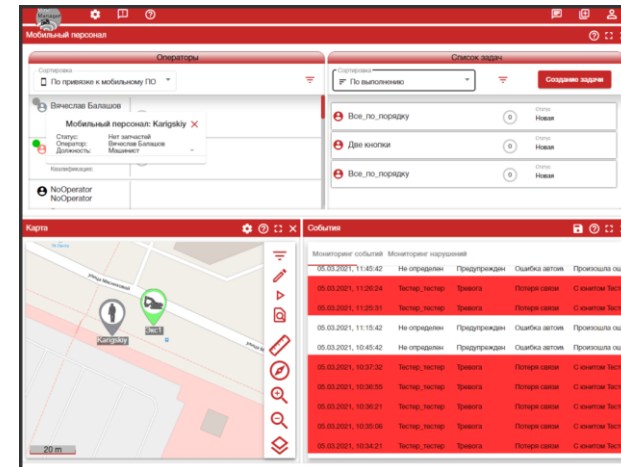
Мобильный персонал

Операторы

Сортировка
По привязке к мобильному ПО

Вячеслав Балашов

Мобильный персонал: Karigskiy ✕
Статус: Нет запчастей
Оператор: Вячеслав Балашов
Должность: Машинист
Квалификация:

NoOperator
NoOperator

Список задач

Сортировка
По выполнению

Создание задачи

Все_по_порядку
0
Статус
Новая

Две кнопки
0
Статус
Новая

Все_по_порядку
0
Статус
Новая

Карта

Karigskiy
Экс1
20 m

События

| Мониторинг событий | Мониторинг нарушений | | | |
|---|---|---|---|---|
| 05.03.2021, 11:45:42 | Не определен | Предупрежден | Ошибка автом | Произошла ош |
| 05.03.2021, 11:26:24 | Тестер_тестер | Тревога | Потеря связи | С юнитом Тест |
| 05.03.2021, 11:25:31 | Тестер_тестер | Тревога | Потеря связи | С юнитом Тест |
| 05.03.2021, 11:15:42 | Не определен | Предупрежден | Ошибка автом | Произошла ош |
| 05.03.2021, 10:45:42 | Не определен | Предупрежден | Ошибка автом | Произошла ош |
| 05.03.2021, 10:37:32 | Тестер_тестер | Тревога | Потеря связи | С юнитом Тест |
| 05.03.2021, 10:36:59 | Тестер_тестер | Тревога | Потеря связи | С юнитом Тест |
| 05.03.2021, 10:36:21 | Тестер_тестер | Тревога | Потеря связи | С юнитом Тест |
| 05.03.2021, 10:35:06 | Тестер_тестер | Тревога | Потеря связи | С юнитом Тест |
| 05.03.2021, 10:34:21 | Тестер_тестер | Тревога | Потеря связи | С юнитом Тест |